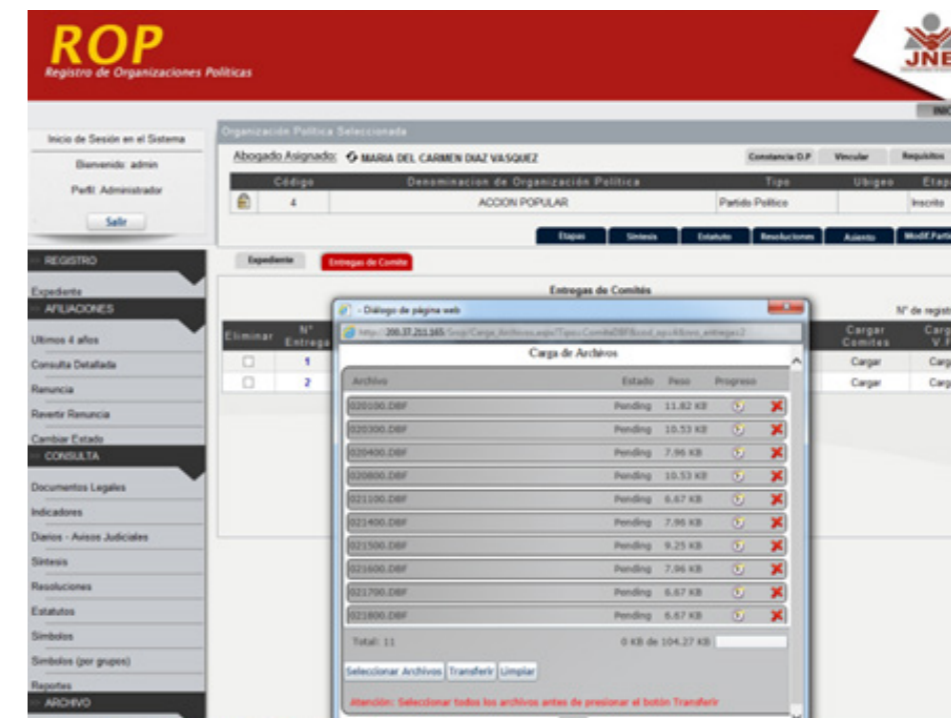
ROP
Registro de Organizaciones Políticas

JNE

INICIO

Inicio de Sesión en el Sistema
Bienvenido: admin
Perfil: Administrador
Salir

REGISTRO
Expediente
AFILIACIONES
Ultimos 4 años
Consulta Detallada
Renuncia
Revertir Renuncia
Cambiar Estado
CONSULTA
Documentos Legales
Indicadores
Diarios - Avisos Judiciales
Síntesis
Resoluciones
Estatutos
Símbolos
Símbolos (por grupos)
Reportes
ARCHIVO

Organización Política Seleccionada
Abogado Asignado: MARIA DEL CARMEN DIAZ VASQUEZ
Constancia O.P | Vincular | Requisitos

| | Código | Denominacion de Organización Política | Tipo | Ubigeo | Etap |
|---|---|---|---|---|---|
| | 4 | ACCION POPULAR | Partido Político | | Inscrito |

Etapas | Síntesis | Estatuto | Resoluciones | Asiento | Modif.Parti

Expediente | Entregas de Comite

Entregas de Comités
N° de regist

| Eliminar | N° Entrega | Cargar Comites | Carg V.F |
|---|---|---|---|
| | 1 | Cargar | Carg |
| | 2 | Cargar | Carg |

- Diálogo de página web
http:// 200.37.211.165 /Srop/Carga_Archivos.aspx?Tipo=ComiteDBF&cod_op=4&nro_entrega=2
Carga de Archivos

| Archivo | Estado | Peso | Progreso |
|---|---|---|---|
| 020100.DBF | Pending | 11.82 KB | |
| 020300.DBF | Pending | 10.53 KB | |
| 020400.DBF | Pending | 7.96 KB | |
| 020800.DBF | Pending | 10.53 KB | |
| 021100.DBF | Pending | 6.67 KB | |
| 021400.DBF | Pending | 7.96 KB | |
| 021500.DBF | Pending | 9.25 KB | |
| 021600.DBF | Pending | 7.96 KB | |
| 021700.DBF | Pending | 6.67 KB | |
| 021800.DBF | Pending | 6.67 KB | |

Total: 11
0 KB de 104.27 KB
Seleccionar Archivos | Transferir | Limpiar
Atención: Seleccionar todos los archivos antes de presionar el botón Transferir